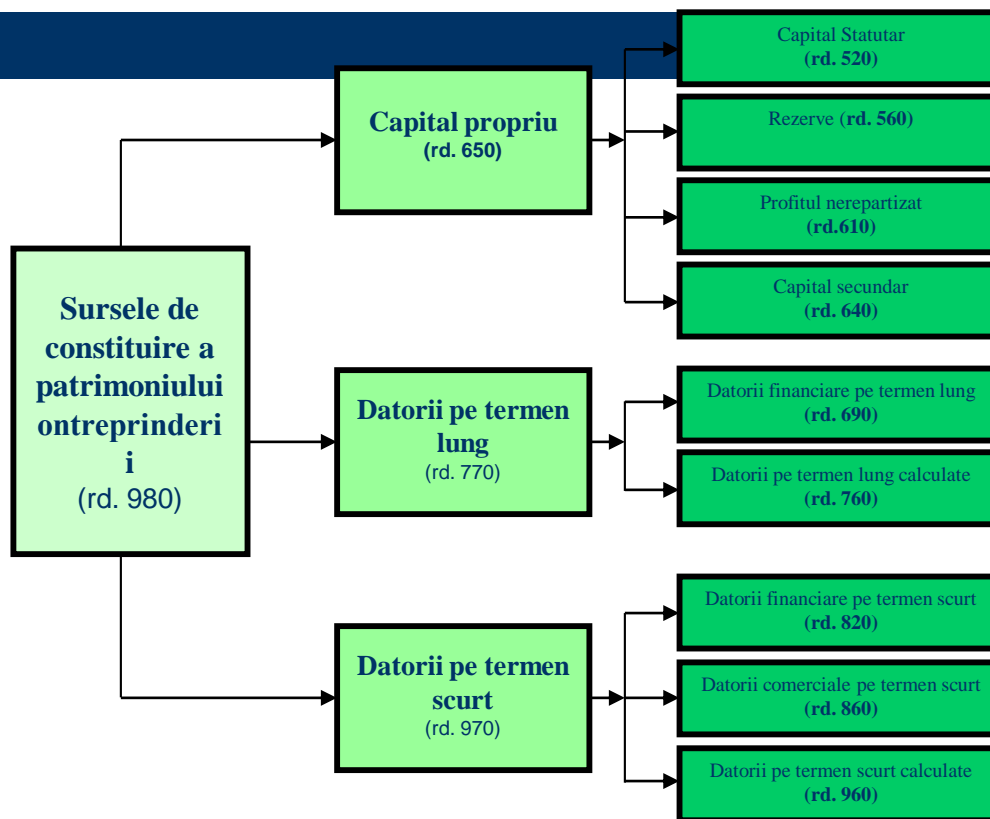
Sursele de constituire a patrimoniului ontreprinderi i
(rd. 980)

Capital propriu
(rd. 650)

Capital Statutar
(rd. 520)

Rezerve (rd. 560)

Profitul nerepartizat
(rd.610)

Capital secundar
(rd. 640)

Datorii pe termen lung
(rd. 770)

Datorii financiare pe termen lung
(rd. 690)

Datorii pe termen lung calculate
(rd. 760)

Datorii pe termen scurt
(rd. 970)

Datorii financiare pe termen scurt
(rd. 820)

Datorii comerciale pe termen scurt
(rd. 860)

Datorii pe termen scurt calculate
(rd. 960)